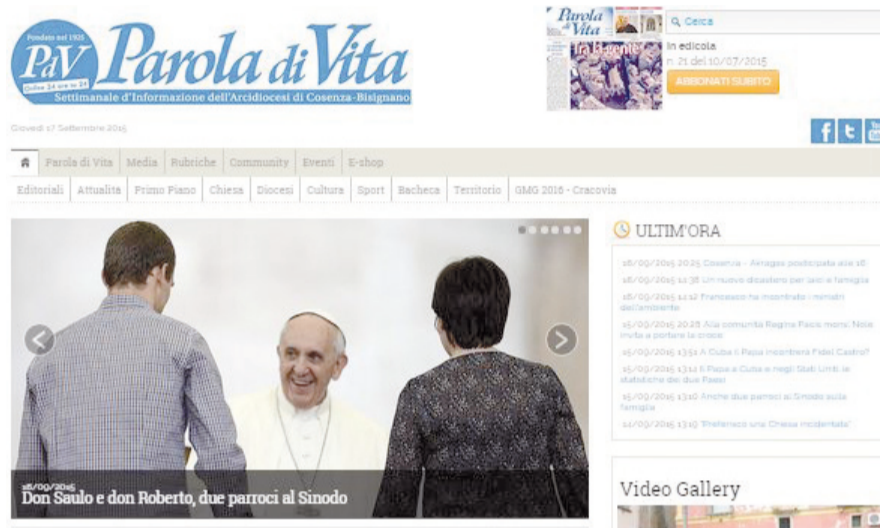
Fondato nel 1925
PdV
Online 24 ore su 24
Parola di Vita
Settimanale d'Informazione dell'Arcidiocesi di Cosenza-Bisignano

Parola di Vita
fra la gente
Cerca
In edicola
n. 21 del 10/07/2015
ABBONATI SUBITO

Giovedì 17 Settembre 2015

f t You

Parola di Vita | Media | Rubriche | Community | Eventi | E-shop

Editoriali | Attualità | Primo Piano | Chiesa | Diocesi | Cultura | Sport | Bacheca | Territorio | GMG 2016 - Cracovia

18/09/2015
Don Saulo e don Roberto, due parroci al Sinodo

ULTIM'ORA

16/09/2015 20:25 Cosenza - Airagas posticipata alle 18
16/09/2015 11:38 Un nuovo dicastero per laici e famiglia
16/09/2015 11:52 Francesco ha incontrato i ministri dell'ambiente
15/09/2015 20:28 Alla comunità Regina Pacis mons. Nole invita a portare la croce
15/09/2015 13:51 A Cuba il Papa incontrerà Fidel Castro?
15/09/2015 13:14 Il Papa a Cuba e negli Stati Uniti: le statistiche dei due Paesi
15/09/2015 13:10 Anche due parroci al Sinodo sulla famiglia
14/09/2015 13:19 "Preferisco una Chiesa incidentata"

Video Gallery